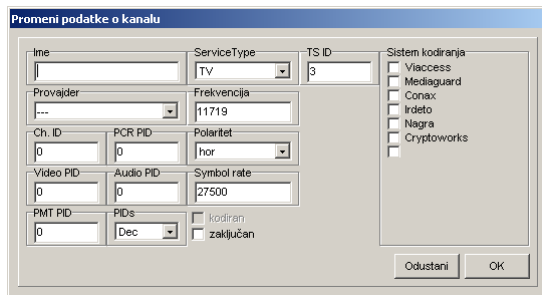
Promeni podatke o kanalu

Ime

ServiceType
TV

TS ID
3

Sistem kodiranja
Viaccess
Mediaguard
Conax
Irdeto
Nagra
Cryptoworks

Provajder
---

Frekvencija
11719

Ch. ID
0

PCR PID
0

Polaritet
hor

Video PID
0

Audio PID
0

Symbol rate
27500

PMT PID
0

PIDs
Dec

kodiran
zaključan

Odustani
OK